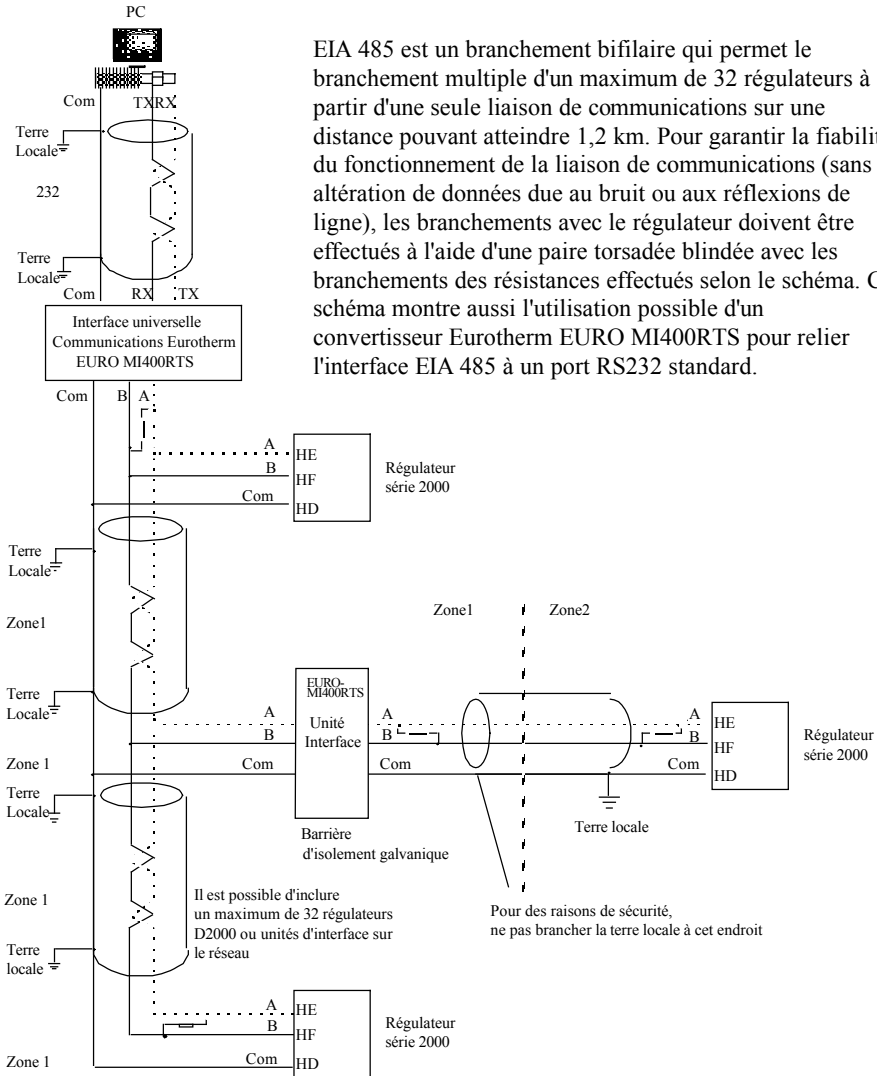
PC

Com TX RX

Terre Locale

232

Terre Locale

Com RX TX

Interface universelle Communications Eurotherm EURO MI400RTS

EIA 485 est un branchement bifilaire qui permet le branchement multiple d'un maximum de 32 régulateurs à partir d'une seule liaison de communications sur une distance pouvant atteindre 1,2 km. Pour garantir la fiabilit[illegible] du fonctionnement de la liaison de communications (sans altération de données due au bruit ou aux réflexions de ligne), les branchements avec le régulateur doivent être effectués à l'aide d'une paire torsadée blindée avec les branchements des résistances effectués selon le schéma. C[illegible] schéma montre aussi l'utilisation possible d'un convertisseur Eurotherm EURO MI400RTS pour relier l'interface EIA 485 à un port RS232 standard.

Com B A

A HE
B HF
Com HD

Régulateur série 2000

Terre Locale

Zone1

Zone1 Zone2

Terre Locale

EURO-MI400RTS

A
B
Unité Interface
A
B

A HE
B HF
Com HD

Régulateur série 2000

Zone 1 Com Com

Terre Locale

Terre locale

Barrière d'isolement galvanique

Zone 1

Il est possible d'inclure un maximum de 32 régulateurs D2000 ou unités d'interface sur le réseau

Pour des raisons de sécurité, ne pas brancher la terre locale à cet endroit

Terre locale

A HE
B HF
Com HD

Régulateur série 2000

Zone 1